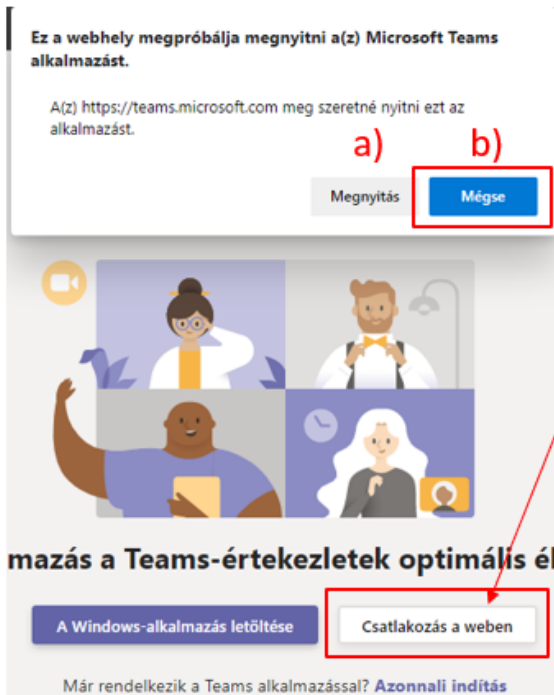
Ez a webhely megpróbálja megnyitni a(z) Microsoft Teams alkalmazást.

A(z) https://teams.microsoft.com meg szeretné nyitni ezt az alkalmazást.

a)

b)

Megnyitás

Mégse

mazás a Teams-értekezletek optimális él

A Windows-alkalmazás letöltése

Csatlakozás a weben

Már rendelkezik a Teams alkalmazással? Azonnali indítás